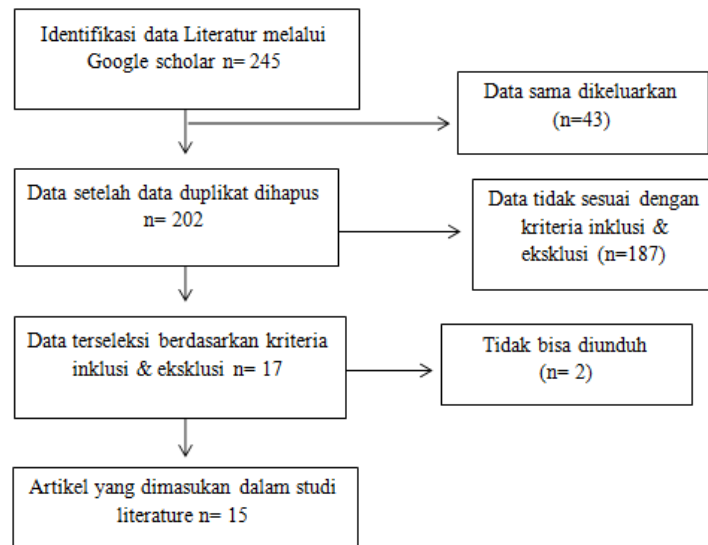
Identifikasi data Literatur melalui Google scholar n= 245

Data sama dikeluarkan (n=43)

Data setelah data duplikat dihapus n= 202

Data tidak sesuai dengan kriteria inklusi & eksklusi (n=187)

Data terseleksi berdasarkan kriteria inklusi & eksklusi n= 17

Tidak bisa diunduh (n= 2)

Artikel yang dimasukan dalam studi literature n= 15